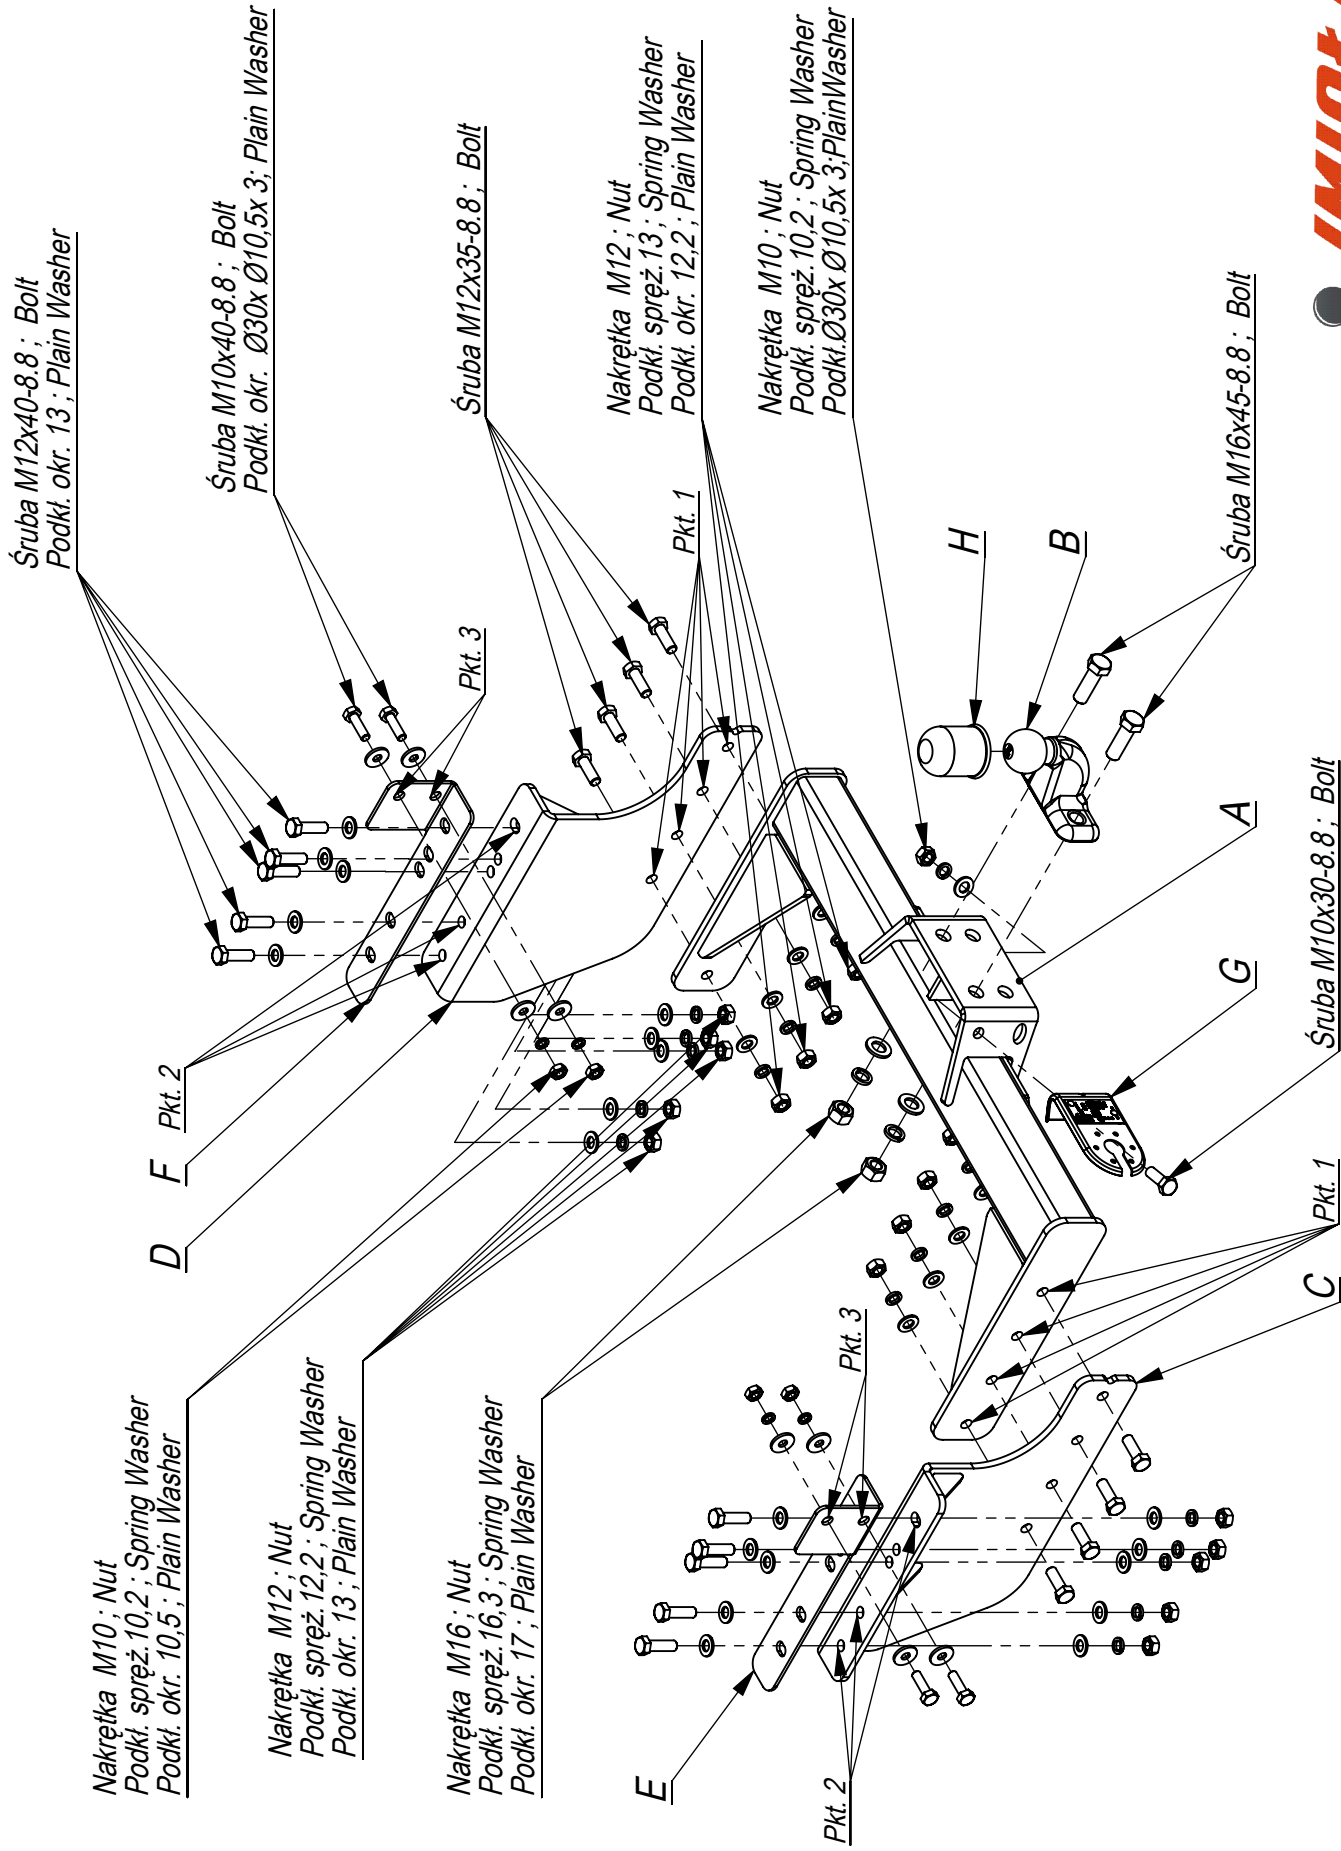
Śruba M12x40-8.8 ; Bolt
Podkł. okr. 13 ; Plain Washer

Śruba M10x40-8.8 ; Bolt
Podkł. okr. Ø30x Ø10,5x 3; Plain Washer

Śruba M12x35-8.8 ; Bolt

Nakrętka M12 ; Nut
Podkł. spręż.13 ; Spring Washer
Podkł. okr. 12,2 ; Plain Washer

Nakrętka M10 ; Nut
Podkł. spręż.10,2 ; Spring Washer
Podkł.Ø30x Ø10,5x 3;PlainWasher

Śruba M16x45-8.8 ; Bolt

Pkt. 3

Pkt. 1

H

B

A

G

Śruba M10x30-8.8 ; Bolt

Pkt. 1

C

Pkt. 2

F

D

Nakrętka M10 ; Nut
Podkł. spręż.10,2 ; Spring Washer
Podkł. okr. 10,5 ; Plain Washer

Nakrętka M12 ; Nut
Podkł. spręż.12,2 ; Spring Washer
Podkł. okr. 13 ; Plain Washer

Nakrętka M16 ; Nut
Podkł. spręż.16,3 ; Spring Washer
Podkł. okr. 17 ; Plain Washer

Pkt. 3

E

Pkt. 2